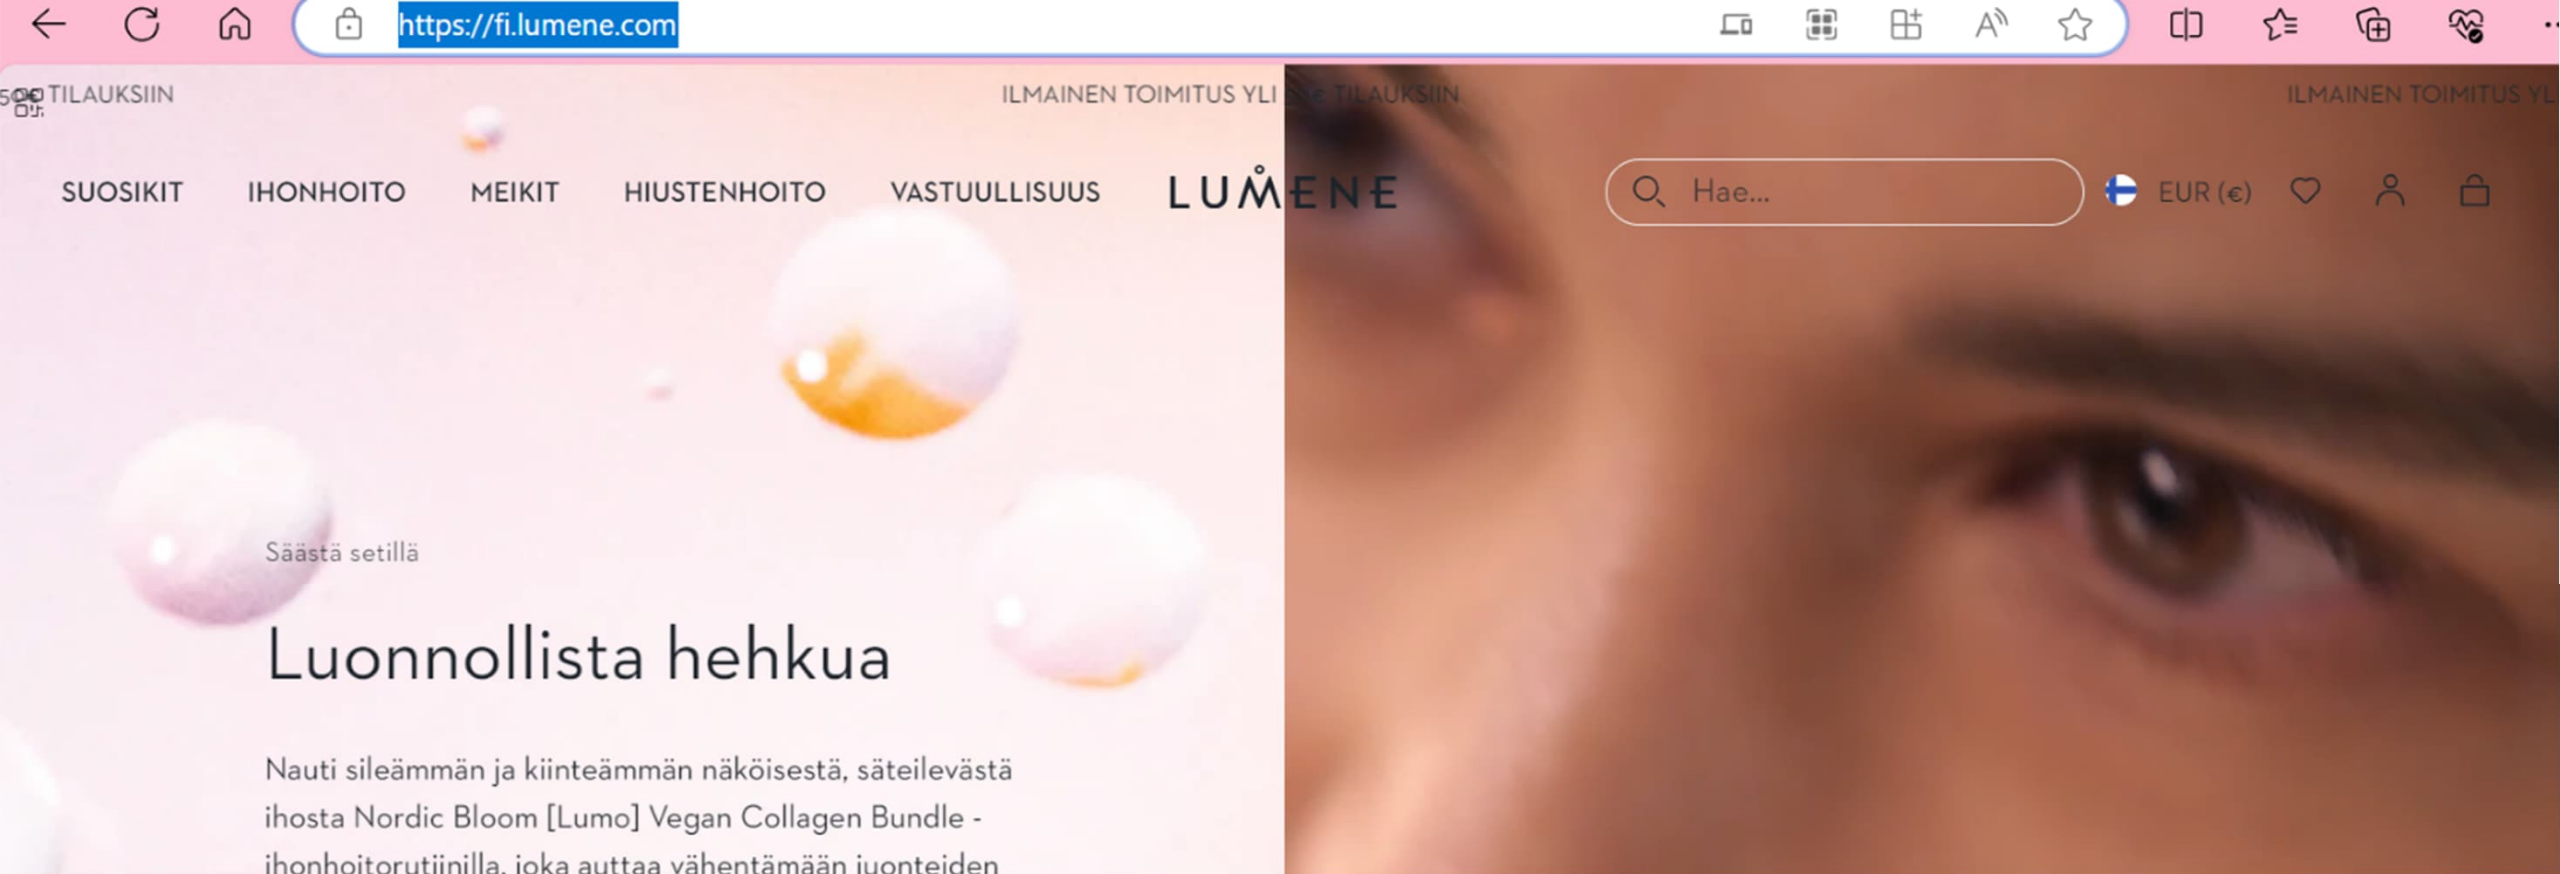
https://fi.lumene.com

50€ TILAUKSIIN ILMAINEN TOIMITUS YLI 50€ TILAUKSIIN ILMAINEN TOIMITUS YLI

SUOSIKIT IHONHOITO MEIKIT HIUSTENHOITO VASTUULLISUUS LUMENE

Hae...

EUR (€)

Säästä setillä

Luonnollista hehkua

Nauti sileämmän ja kiinteämmän näköisestä, säteilevästä ihosta Nordic Bloom [Lumo] Vegan Collagen Bundle -ihonhoitorutiinilla, joka auttaa vähentämään juonteiden